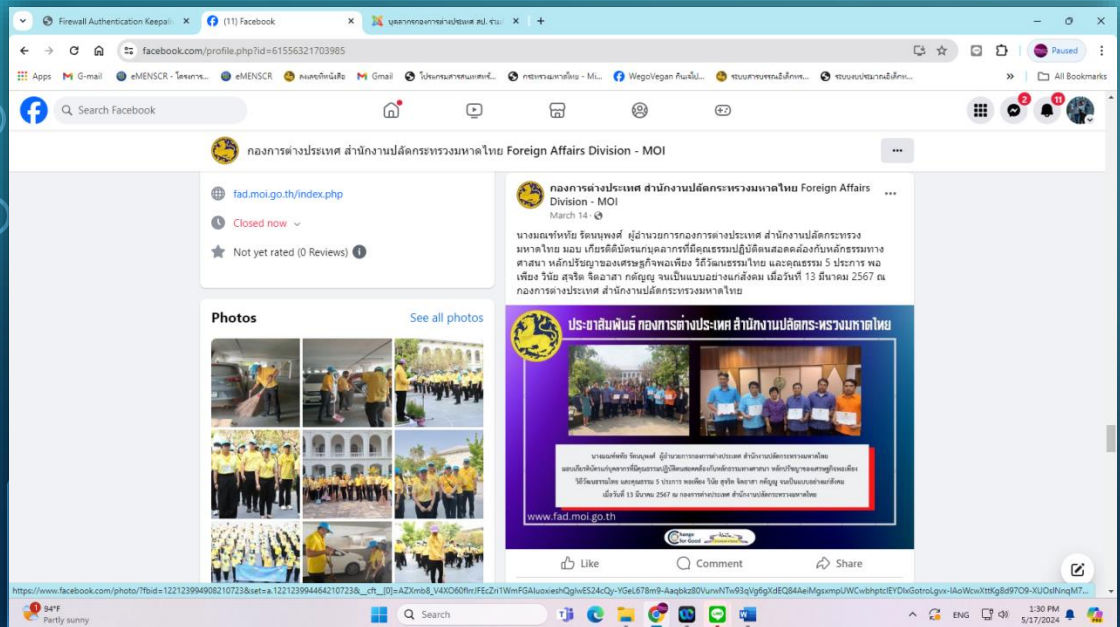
Firewall Authentication Keepalive | (11) Facebook | บุคลากรกองการต่างประเทศ สป. ร่วม

facebook.com/profile.php?id=61556321703985

Paused

Apps G-mail eMENSCR - โครงการ... eMENSCR ลงเลขที่หนังสือ Gmail โปรแกรมสารสนเทศ... กระทรวงมหาดไทย - Mi... WegoVegan กินเจไป... ระบบสารบรรณอิเล็กทร... ระบบงบประมาณอิเล็กท... All Bookmarks

Search Facebook

2 11

กองการต่างประเทศ สำนักงานปลัดกระทรวงมหาดไทย Foreign Affairs Division - MOI

fad.moi.go.th/index.php

Closed now

Not yet rated (0 Reviews)

Photos See all photos

กองการต่างประเทศ สำนักงานปลัดกระทรวงมหาดไทย Foreign Affairs Division - MOI
March 14 ·

นางมณฑ์หทัย รัตนบุพงศ์ ผู้อำนวยการกองการต่างประเทศ สำนักงานปลัดกระทรวงมหาดไทย มอบ เกียรติบัตรแก่บุคลากรที่มีคุณธรรมปฏิบัติตนสอดคล้องกับหลักธรรมทางศาสนา หลักปรัชญาของเศรษฐกิจพอเพียง วิถีวัฒนธรรมไทย และคุณธรรม 5 ประการ พอเพียง วินัย สุจริต จิตอาสา กตัญญู จนเป็นแบบอย่างแก่สังคม เมื่อวันที่ 13 มีนาคม 2567 ณ กองการต่างประเทศ สำนักงานปลัดกระทรวงมหาดไทย

ประชาสัมพันธ์ กองการต่างประเทศ สำนักงานปลัดกระทรวงมหาดไทย

นางมณฑ์หทัย รัตนบุพงศ์ ผู้อำนวยการกองการต่างประเทศ สำนักงานปลัดกระทรวงมหาดไทย มอบเกียรติบัตรแก่บุคลากรที่มีคุณธรรมปฏิบัติตนสอดคล้องกับหลักธรรมทางศาสนา หลักปรัชญาของเศรษฐกิจพอเพียง วิถีวัฒนธรรมไทย และคุณธรรม 5 ประการ พอเพียง วินัย สุจริต จิตอาสา กตัญญู จนเป็นแบบอย่างแก่สังคม เมื่อวันที่ 13 มีนาคม 2567 ณ กองการต่างประเทศ สำนักงานปลัดกระทรวงมหาดไทย

www.fad.moi.go.th

Change for Good

Like Comment Share

https://www.facebook.com/photo/?fbid=122123994908210723&set=a.122123994464210723&__cft__[0]=AZXmb8_V4XO60flrrIFEcZri1WmFGAluoxieshQglwES24cQy-YGeL678m9-Aaqbkz80VuwNTw93qVg6gXdEQ84AeiMgsxmpUWCwbhptclEYDlxGotroLgvx-lAoWcwXttKg8d97O9-XUOslNnqM7...

94°F Partly sunny

Search

ENG 1:30 PM 5/17/2024